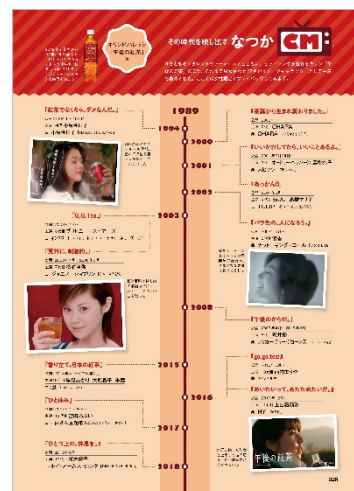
キリンビバレッジ 午後の紅茶

その時代を映し出す なつかCM

「紅茶でなくちゃ、ダメなんだ。」

1989

1994

2000

2001

2002

2003

2008

2015

2016

2017

2018

「素直から生まれ変わりました。」

「せいかでもうちでも、いいことあるよ。」

「あったかさ。」

「バラも、入になろう。」

「Q.O.T.M.」

「窓外に、新鮮味。」

「午後のからだ。」

「go.go.tea」

「香り立つ、日本の紅茶」

「ひと休み」

「あいたいって、あたためたい」

「ひとつ上の、休憩を。」

午後の紅茶